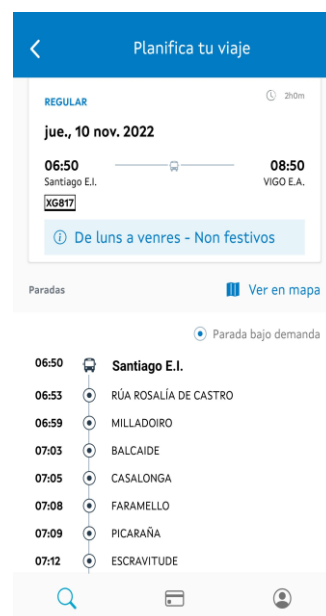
Planifica tu viaje

REGULAR

2h0m

jue., 10 nov. 2022

06:50
Santiago E.I.

08:50
VIGO E.A.

XG817

De luns a venres - Non festivos

Paradas

Ver en mapa

Parada bajo demanda

06:50 Santiago E.I.
06:53 RÚA ROSALÍA DE CASTRO
06:59 MILLADOIRO
07:03 BALCAIDE
07:05 CASALONGA
07:08 FARAMELLO
07:09 PICARAÑA
07:12 ESCRAVITUDE